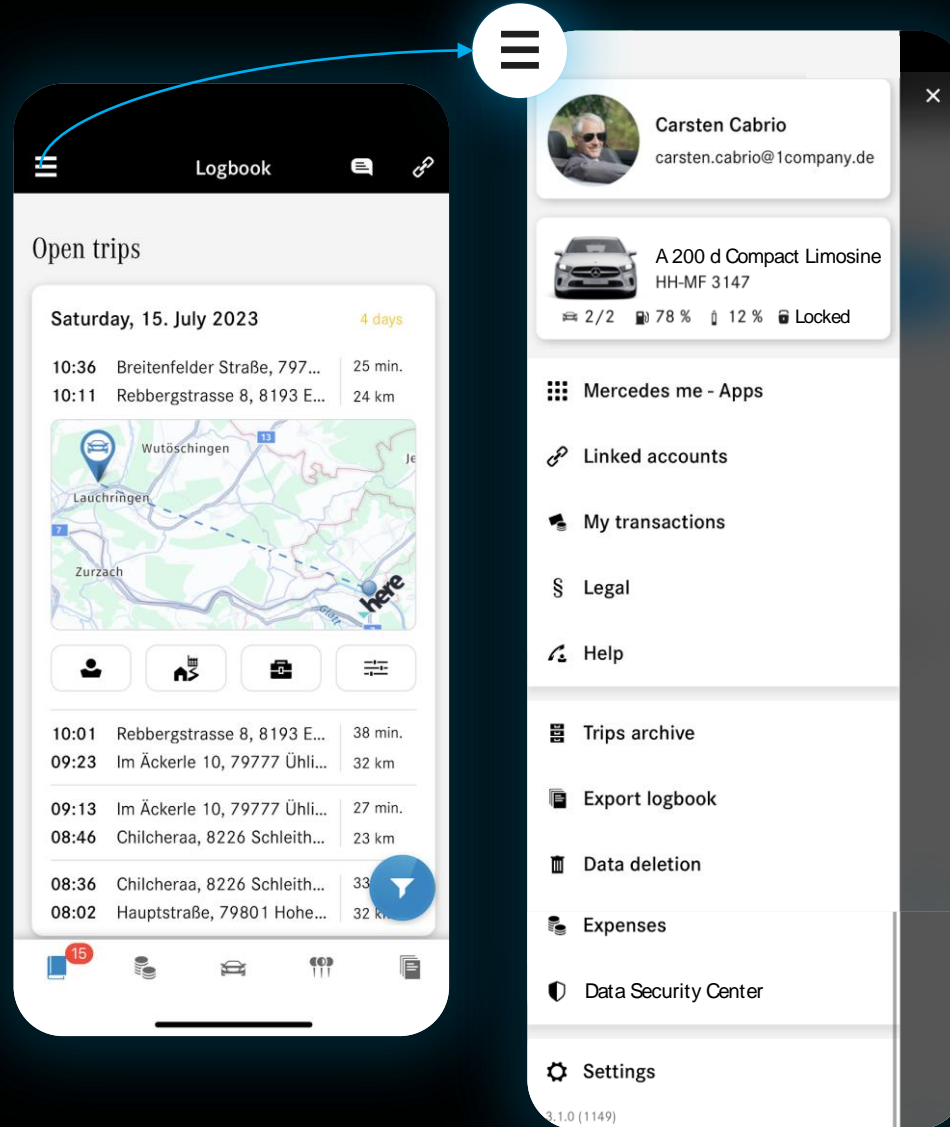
Logbook

Open trips

Saturday, 15. July 2023 4 days

10:36 Breitenfelder Straße, 797... 25 min.
10:11 Rebbergstrasse 8, 8193 E... 24 km

Wutöschingen
13
Je
Lauchringen
7
Zurzach
here

10:01 Rebbergstrasse 8, 8193 E... 38 min.
09:23 Im Äckerle 10, 79777 Ühli... 32 km

09:13 Im Äckerle 10, 79777 Ühli... 27 min.
08:46 Chilcheraa, 8226 Schleith... 23 km

08:36 Chilcheraa, 8226 Schleith... 33
08:02 Hauptstraße, 79801 Hohe... 32 k

15

Carsten Cabrio
carsten.cabrio@1company.de

A 200 d Compact Limosine
HH-MF 3147
2/2 78 % 12 % Locked

Mercedes me - Apps
Linked accounts
My transactions
Legal
Help
Trips archive
Export logbook
Data deletion
Expenses
Data Security Center
Settings
3.1.0 (1149)